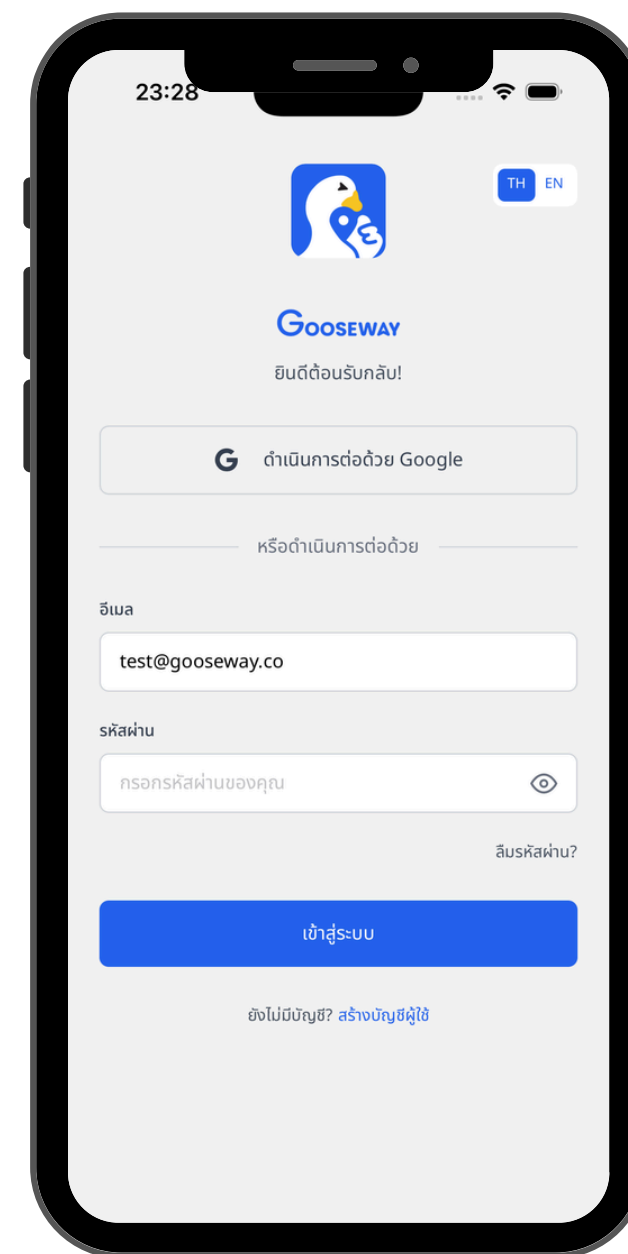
23:28

TH EN

GOOSEWAY

ยินดีต้อนรับกลับ!

G ดำเนินการต่อด้วย Google

หรือดำเนินการต่อด้วย

อีเมล

test@gooseway.co

รหัสผ่าน

กรอกรหัสผ่านของคุณ

ลืมรหัสผ่าน?

เข้าสู่ระบบ

ยังไม่มีบัญชี? สร้างบัญชีผู้ใช้